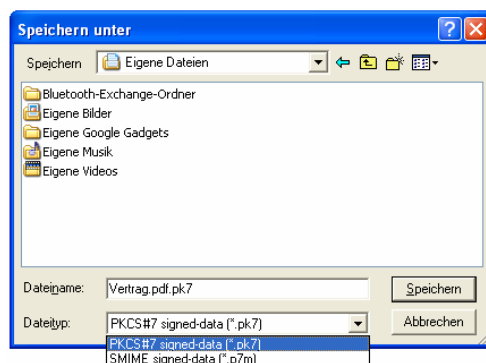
Speichern unter

Speichern Eigene Dateien

Bluetooth-Exchange-Ordner
Eigene Bilder
Eigene Google Gadgets
Eigene Musik
Eigene Videos

Dateiname: Vertrag.pdf.pk7 Speichern

Dateityp: PKCS#7 signed-data (*.pk7) Abbrechen

PKCS#7 signed-data (*.pk7)
SMIME signed-data (*.p7m)